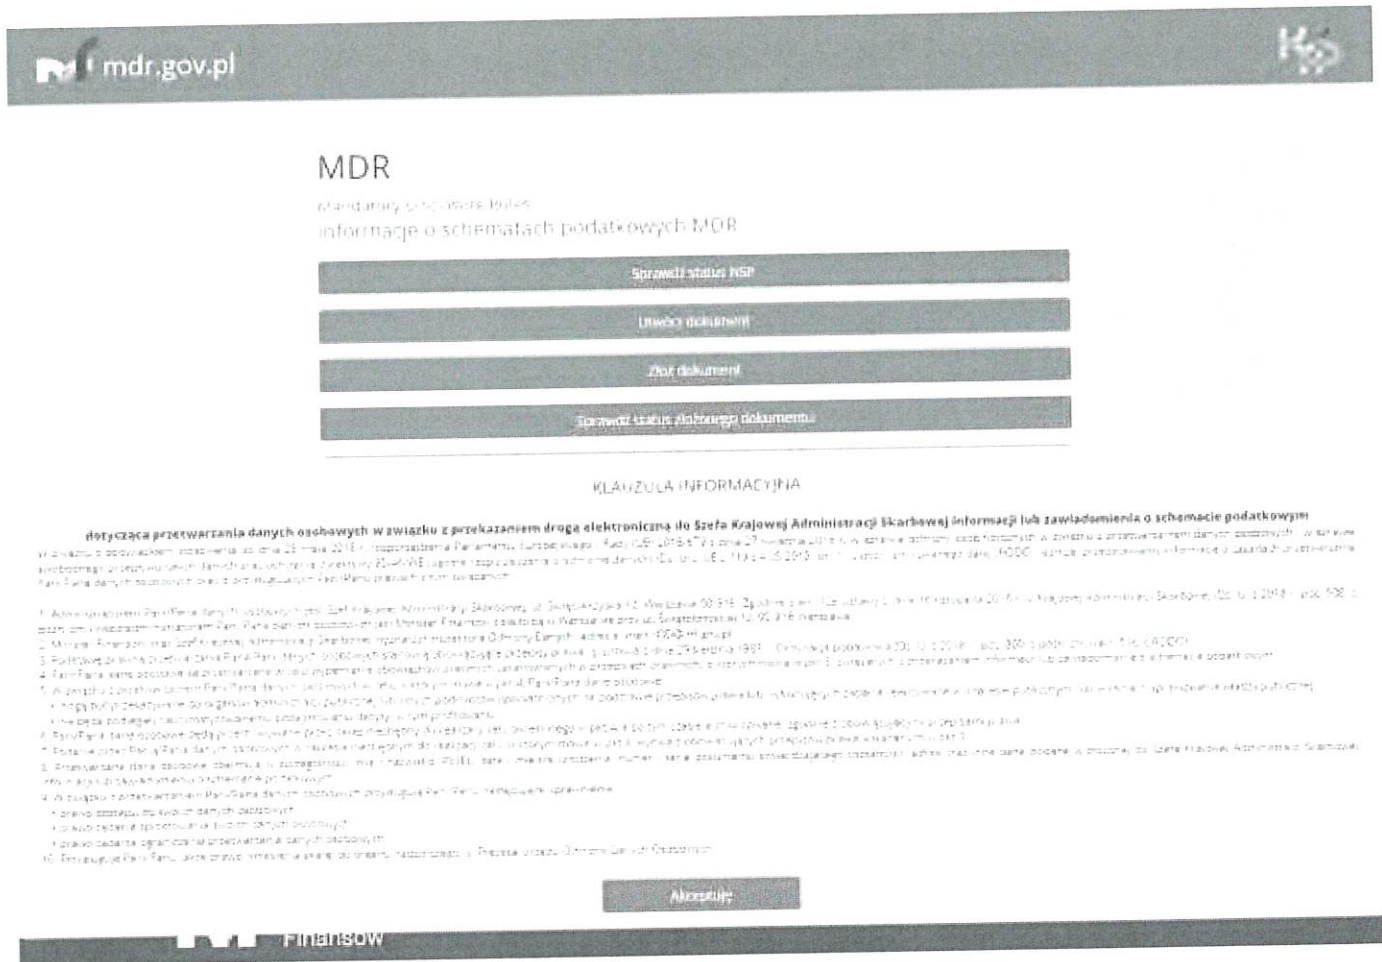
mdr.gov.pl

MDR

Standardowy interfejs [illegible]
informacje o schematach podatkowych MDR

Sprawdź status NSP

Utwórz dokument

Złóż dokument

Sprawdź status złożonego dokumentu

KLAUZULA INFORMACYJNA

dotycząca przetwarzania danych osobowych w związku z przekazaniem drogą elektroniczną do Szefa Krajowej Administracji Skarbowej informacji lub zawiadomienia o schemacie podatkowym

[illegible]

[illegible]

Akceptuję

Finansów